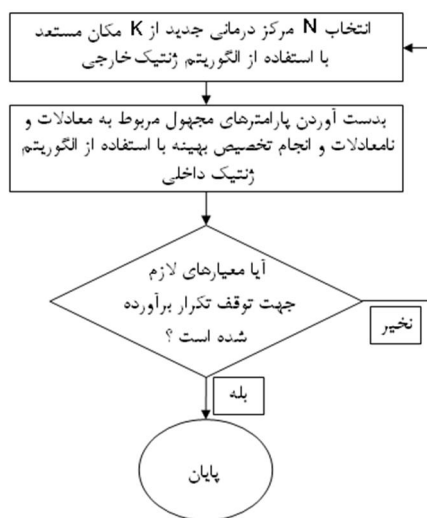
انتخاب N مرکز درمانی جدید از K مکان مستعد با استفاده از الگوریتم ژنتیک خارجی

بدست آوردن پارامترهای مجهول مربوط به معادلات و نامعادلات و انجام تخصیص بهینه با استفاده از الگوریتم ژنتیک داخلی

آیا معیارهای لازم جهت توقف تکرار برآورده شده است ؟

نخیر

بله

پایان